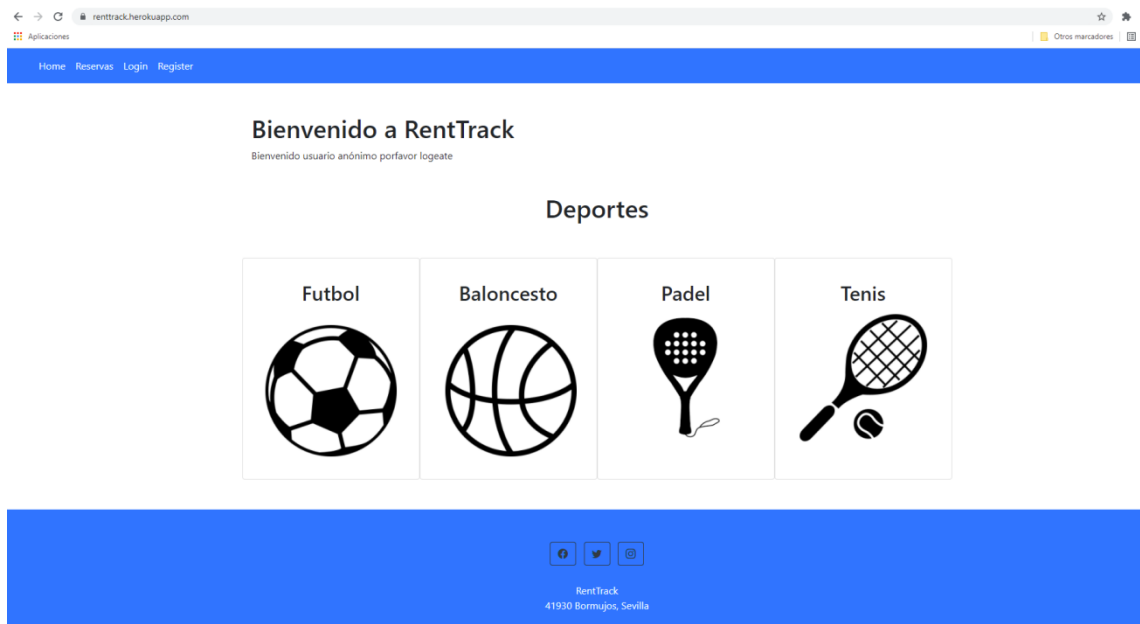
renttrack.herokuapp.com

Aplicaciones

Otros marcadores

Home Reservas Login Register

Bienvenido a RentTrack

Bienvenido usuario anónimo porfavor logeate

Deportes

Futbol

Baloncesto

Padel

Tenis

RentTrack
41930 Bormujos, Sevilla